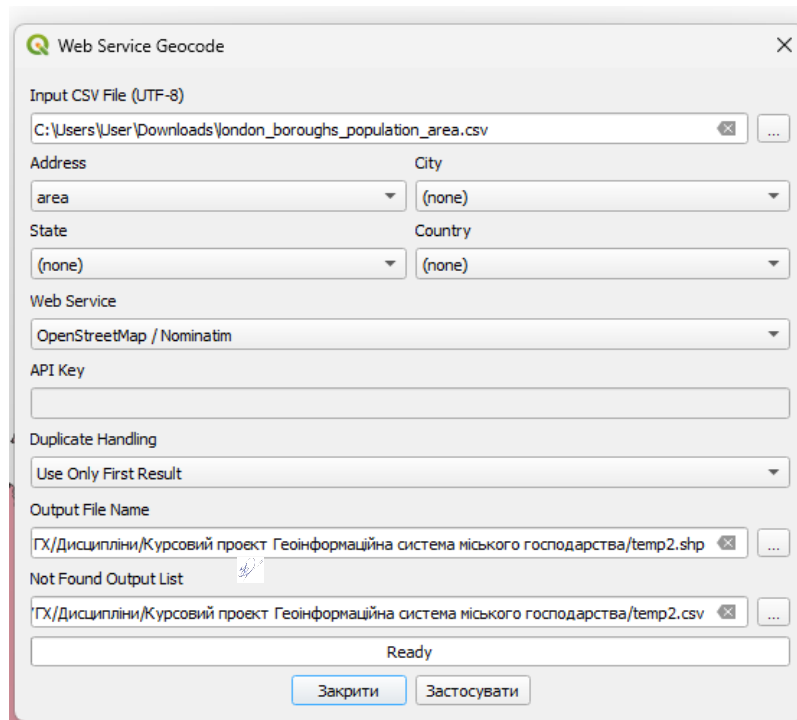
Web Service Geocode

Input CSV File (UTF-8)

C:\Users\User\Downloads\london_boroughs_population_area.csv

...

Address

area

City

(none)

State

(none)

Country

(none)

Web Service

OpenStreetMap / Nominatim

API Key

Duplicate Handling

Use Only First Result

Output File Name

ГХ/Дисципліни/Курсовий проект Геоінформаційна система міського господарства/temp2.shp

...

Not Found Output List

'ГХ/Дисципліни/Курсовий проект Геоінформаційна система міського господарства/temp2.csv

...

Ready

Закрити

Застосувати